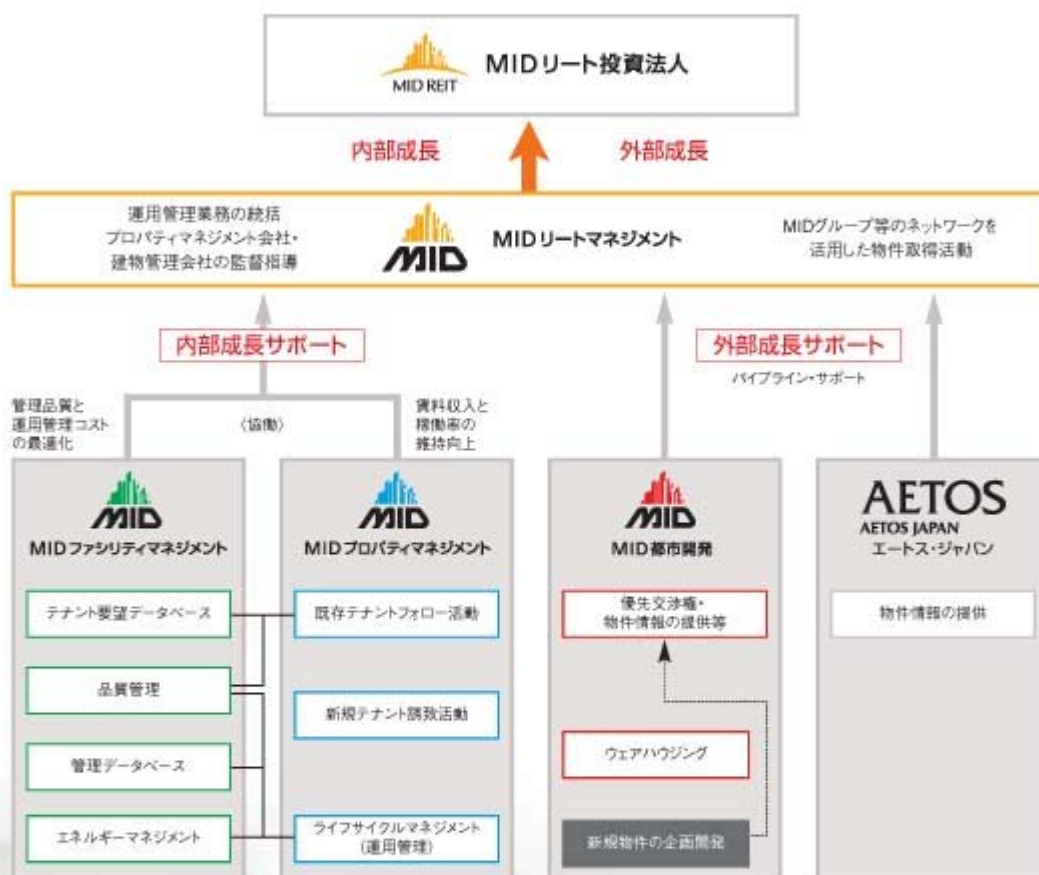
MID REIT MIDリート投資法人

内部成長

外部成長

運用管理業務の統括
プロパティマネジメント会社・
建物管理会社の監督指導

MID MIDリートマネジメント

MIDグループ等のネットワークを
活用した物件取得活動

内部成長サポート

外部成長サポート

パイプライン・サポート

管理品質と
運用管理コスト
の最適化

〈協働〉

賃料収入と
稼働率の
維持向上

MID
MIDファシリティマネジメント

テナント要望データベース

品質管理

管理データベース

エネルギーマネジメント

MID
MIDプロパティマネジメント

既存テナントフォロー活動

新規テナント誘致活動

ライフサイクルマネジメント
(運用管理)

MID
MID都市開発

優先交渉権・
物件情報の提供等

ウェアハウジング

新規物件の企画開発

AETOS
AETOS JAPAN
エートス・ジャパン

物件情報の提供